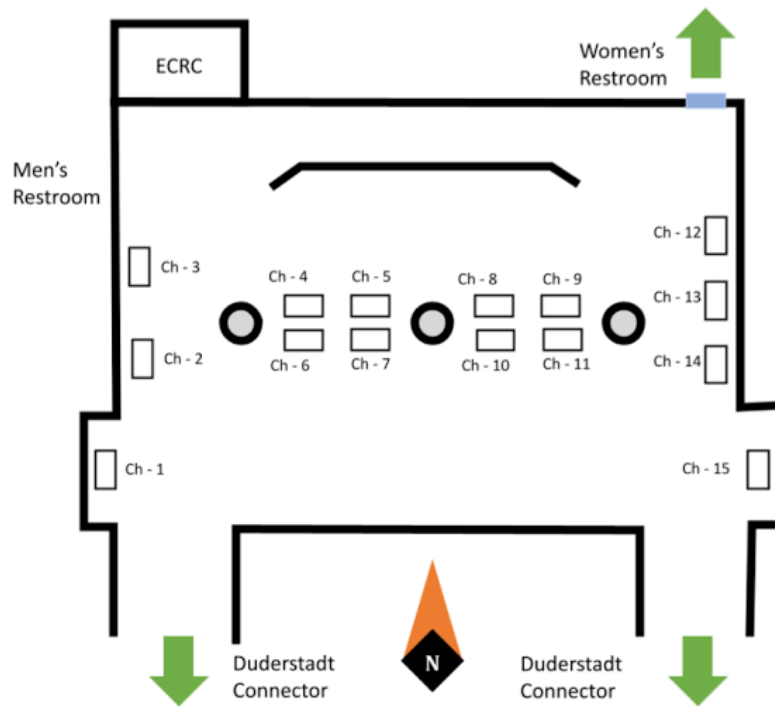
ECRC

Women's Restroom

Men's Restroom

Ch - 12

Ch - 3

Ch - 4

Ch - 5

Ch - 8

Ch - 9

Ch - 13

Ch - 2

Ch - 6

Ch - 7

Ch - 10

Ch - 11

Ch - 14

Ch - 1

Ch - 15

N

Duderstadt Connector

Duderstadt Connector